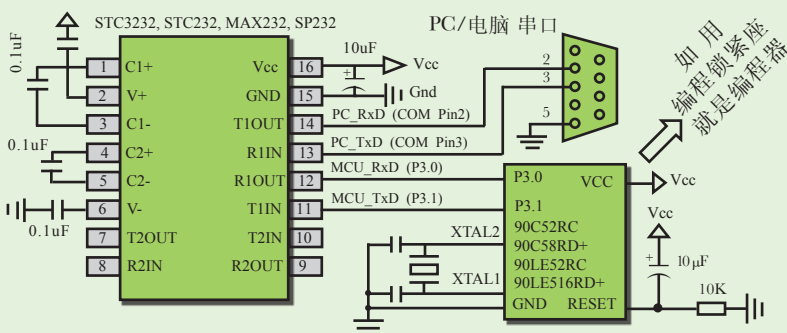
STC3232, STC232, MAX232, SP232

PC/电脑 串口

0.1uF

1 C1+
2 V+
3 C1-
4 C2+
5 C2-
6 V-
7 T2OUT
8 R2IN

Vcc 16
GND 15
T1OUT 14
R1IN 13
R1OUT 12
T1IN 11
T2IN 10
R2OUT 9

10uF
Vcc
Gnd

0.1uF
0.1uF

PC_RxD (COM Pin2)
PC_TxD (COM Pin3)
MCU_RxD (P3.0)
MCU_TxD (P3.1)

2
3
5

如用编程锁紧座就是编程器

P3.0
P3.1
VCC
Vcc
90C52RC
90C58RD+
90LE52RC
90LE516RD+
GND
RESET

XTAL2
XTAL1

Vcc
10μF
10K
Vcc